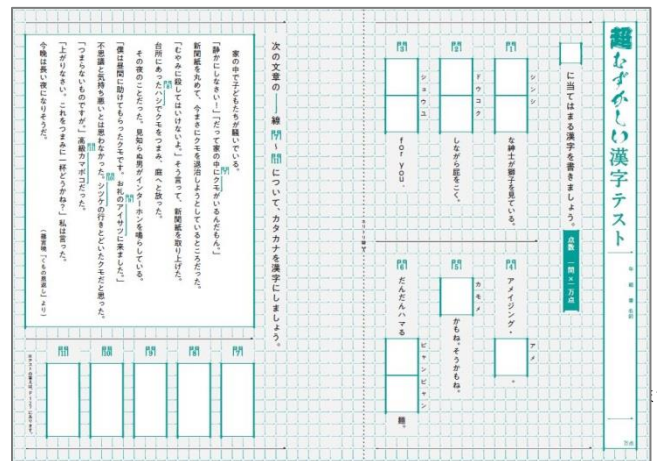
超むずかしい漢字テスト

年　組　番　名前

点数　一問二万点

□に当てはまる漢字を書きましょう。

シンシ
□□な紳士が獅子を見ている。

ドウコク
□□しながら筋をこく。

ショウユ
□□ for you.

アメイジング・□□。

カモメ
□□かもね、そうかもね。

ビャンビャン
だんだんハマる□□麺。

次の文章の――線①～⑤について、カタカナを漢字にしましょう。

家の中で子どもたちが騒いでいる。
「静かにしなさい！」「だって家の中に①クモがいるんだもん。」
新聞紙を丸めて、今まさにクモを退治しようとしているところだった。
「むやみに②殺してはいけないよ。」そう言って、新聞紙を取り上げた。
台所にあった③ハシでクモをつまみ、庭へと放った。
その夜のことだった。見知らぬ男がインターホンを鳴らしている。
「僕は昼間に助けてもらったクモです。お礼の④アイサツに来ました。」
不思議と気持ち悪いとは思わなかった。シツケの行きとどいたクモだと思った。
「つまらないものですが。」高級⑤カマボコだった。
「上がりなさい。これをつまみに一杯どうかね？」私は言った。
今晩は長い夜になりそうだ。

（『蜘蛛の恩返し』より）

①□　②□　③□　④□　⑤□